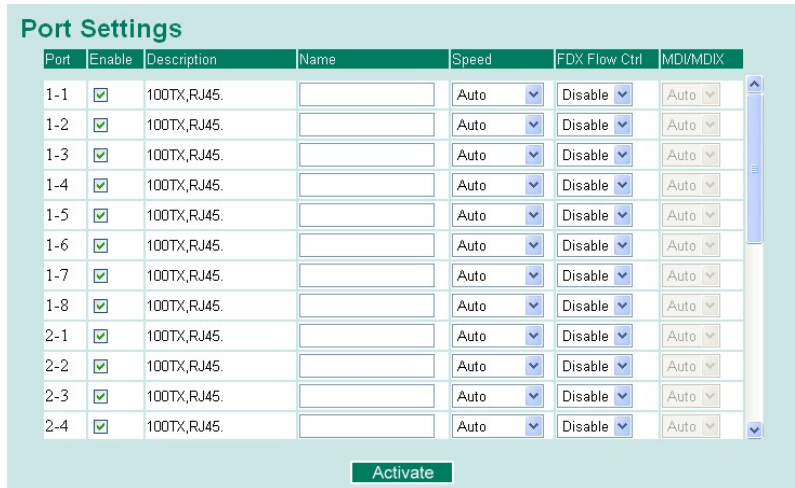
Port Settings

| Port | Enable | Description | Name | Speed | FDX Flow Ctrl | MDI/MDIX |
|---|---|---|---|---|---|---|
| 1-1 | ☑ | 100TX,RJ45. | | Auto | Disable | Auto |
| 1-2 | ☑ | 100TX,RJ45. | | Auto | Disable | Auto |
| 1-3 | ☑ | 100TX,RJ45. | | Auto | Disable | Auto |
| 1-4 | ☑ | 100TX,RJ45. | | Auto | Disable | Auto |
| 1-5 | ☑ | 100TX,RJ45. | | Auto | Disable | Auto |
| 1-6 | ☑ | 100TX,RJ45. | | Auto | Disable | Auto |
| 1-7 | ☑ | 100TX,RJ45. | | Auto | Disable | Auto |
| 1-8 | ☑ | 100TX,RJ45. | | Auto | Disable | Auto |
| 2-1 | ☑ | 100TX,RJ45. | | Auto | Disable | Auto |
| 2-2 | ☑ | 100TX,RJ45. | | Auto | Disable | Auto |
| 2-3 | ☑ | 100TX,RJ45. | | Auto | Disable | Auto |
| 2-4 | ☑ | 100TX,RJ45. | | Auto | Disable | Auto |

Activate